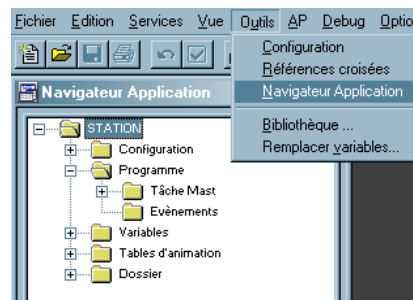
Fichier Edition Services Vue Outils AP Debug Optio

Configuration
Références croisées
Navigateur Application
Bibliothèque ...
Remplacer variables...

Navigateur Application

STATION
Configuration
Programme
Tâche Mast
Evènements
Variables
Tables d'animation
Dossier